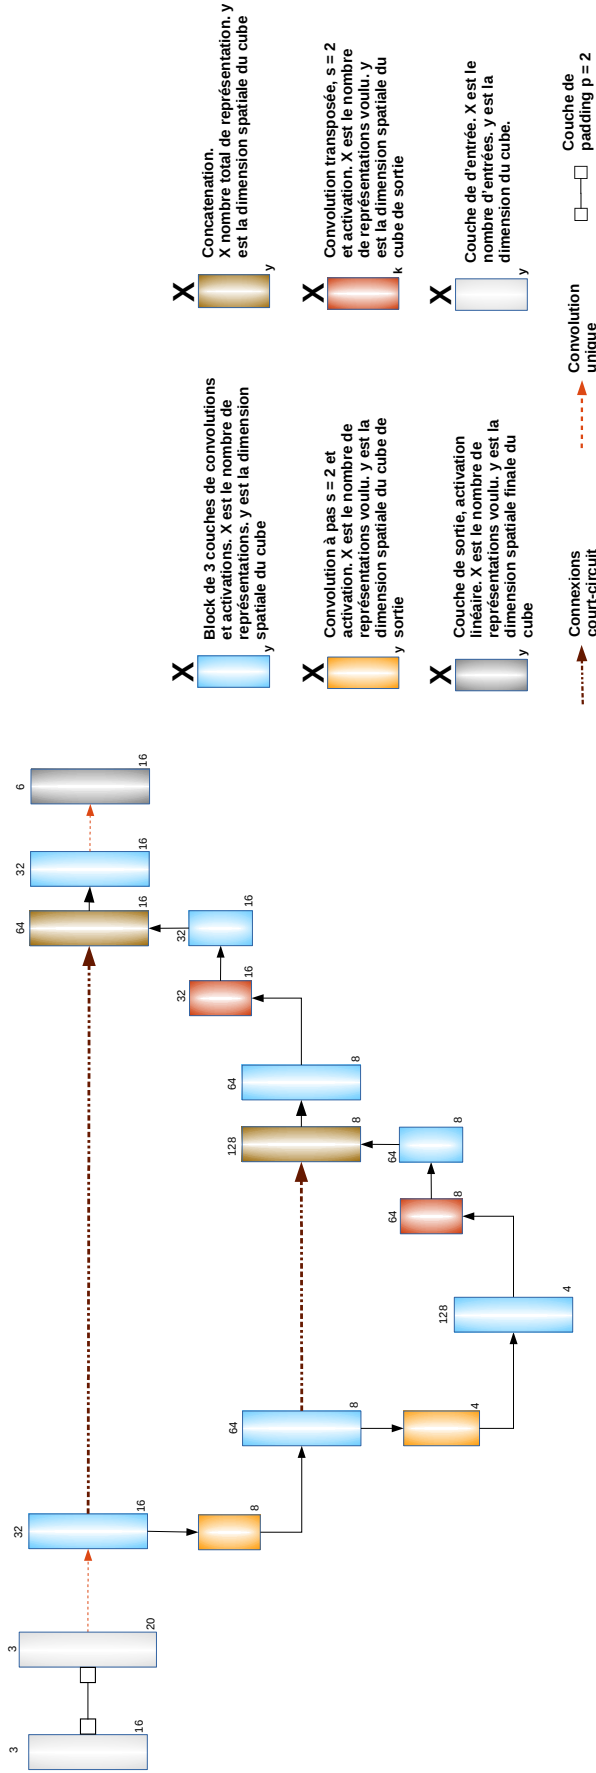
Concatenation. X nombre total de représentation. y est la dimension spatiale du cube

X

y

Convolution transposée, s = 2 et activation. X est le nombre de représentations voulu. y est la dimension spatiale du cube de sortie

X

k

Couche d'entrée. X est le nombre d'entrées, y est la dimension du cube.

X

y

Couche de padding p = 2

Block de 3 couches de convolutions et activations. X est le nombre de représentations. y est la dimension spatiale du cube

X

y

Convolution à pas s = 2 et activation. X est le nombre de représentations voulu. y est la dimension spatiale du cube de sortie

X

y

Couche de sortie, activation linéaire. X est le nombre de représentations voulu. y est la dimension spatiale finale du cube

X

y

Convolution unique

Connexions court-circuit

3 16
3 20
32 16
8
64 8
4
128 4
64 8
64 8
128 8
64 8
32 16
32 16
64 16
32 16
6 16